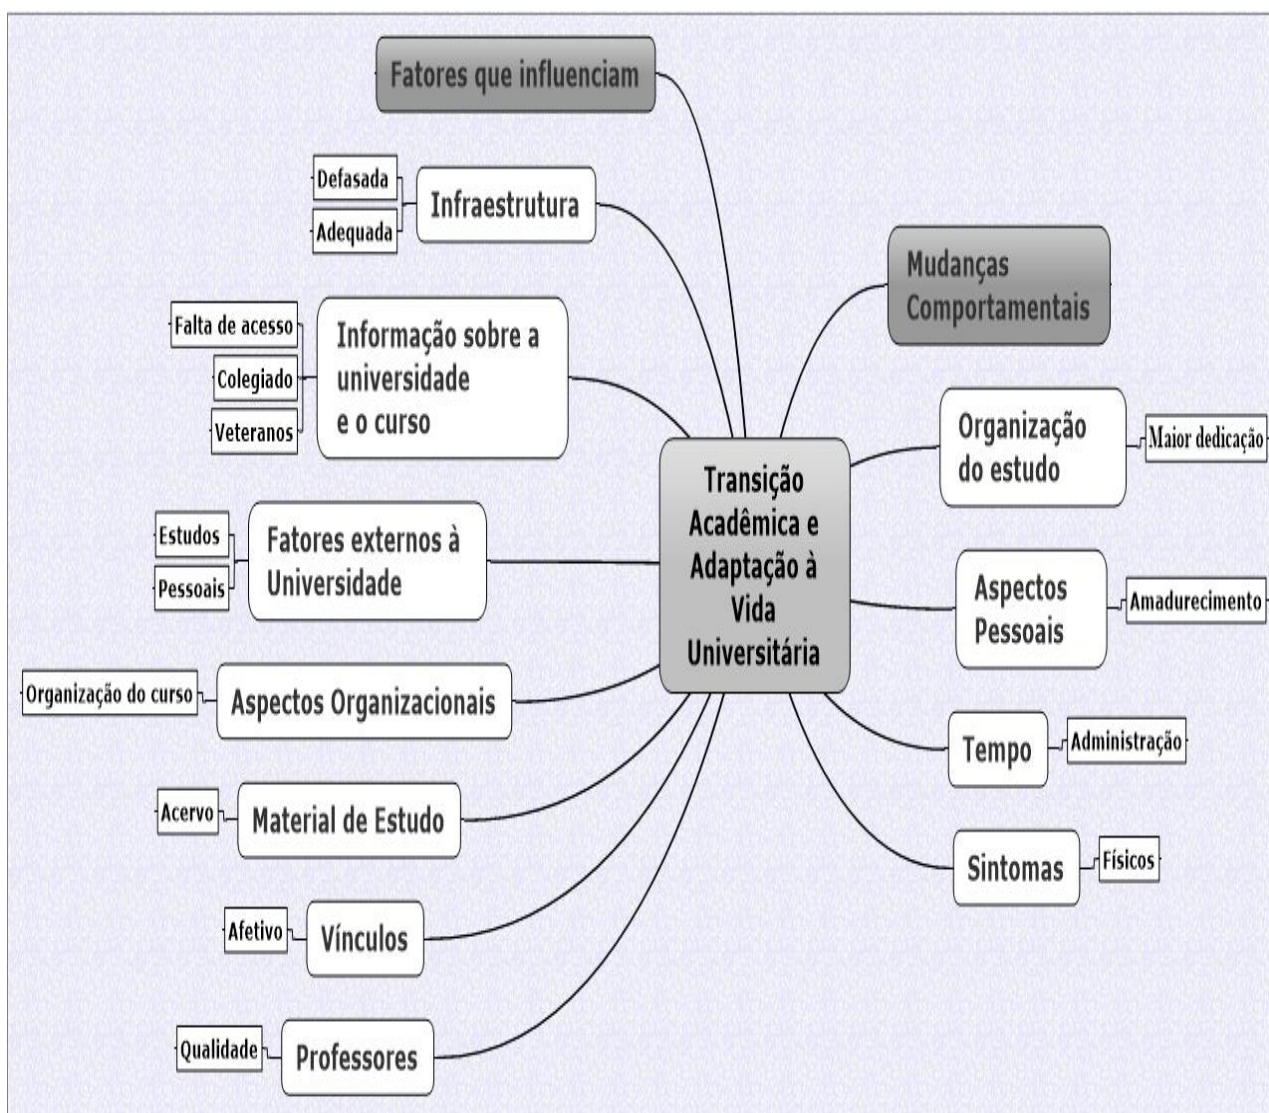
Transição Acadêmica e Adaptação à Vida Universitária

Fatores que influenciam

Infraestrutura
Defasada
Adequada

Informação sobre a universidade e o curso
Falta de acesso
Colegiado
Veteranos

Fatores externos à Universidade
Estudos
Pessoais

Aspectos Organizacionais
Organização do curso

Material de Estudo
Acervo

Vínculos
Afetivo

Professores
Qualidade

Mudanças Comportamentais

Organização do estudo
Maior dedicação

Aspectos Pessoais
Amadurecimento

Tempo
Administração

Sintomas
Físicos